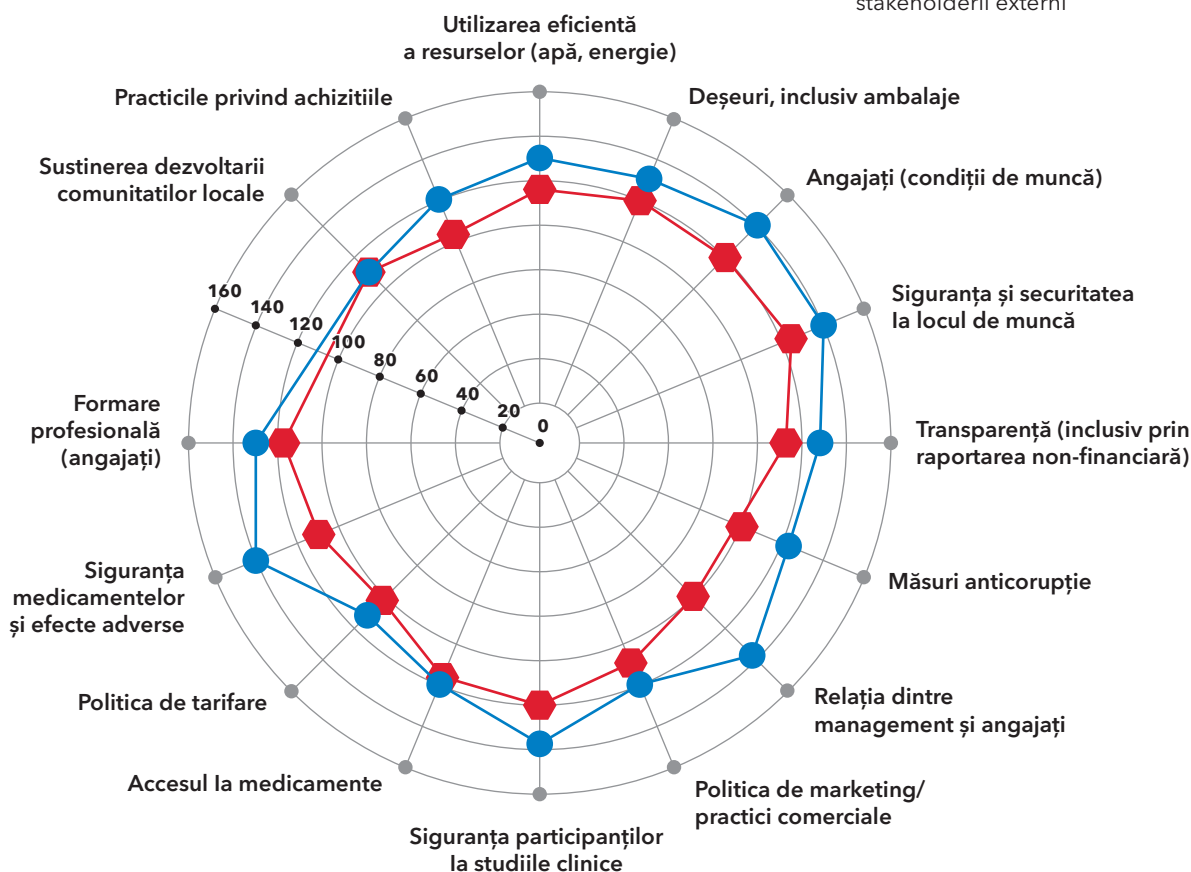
stakeholderii externi

Utilizarea eficientă a resurselor (apă, energie)

Deșeuri, inclusiv ambalaje

Angajați (condiții de muncă)

Siguranța și securitatea la locul de muncă

Transparență (inclusiv prin raportarea non-financiară)

Măsuri anticorupție

Relația dintre management și angajați

Politica de marketing/ practici comerciale

Siguranța participanților la studiile clinice

Accesul la medicamente

Politica de tarifare

Siguranța medicamentelor și efecte adverse

Formare profesională (angajați)

Sustinerea dezvoltarii comunitatilor locale

Practicile privind achizitiile

160
140
120
100
80
60
40
20
0